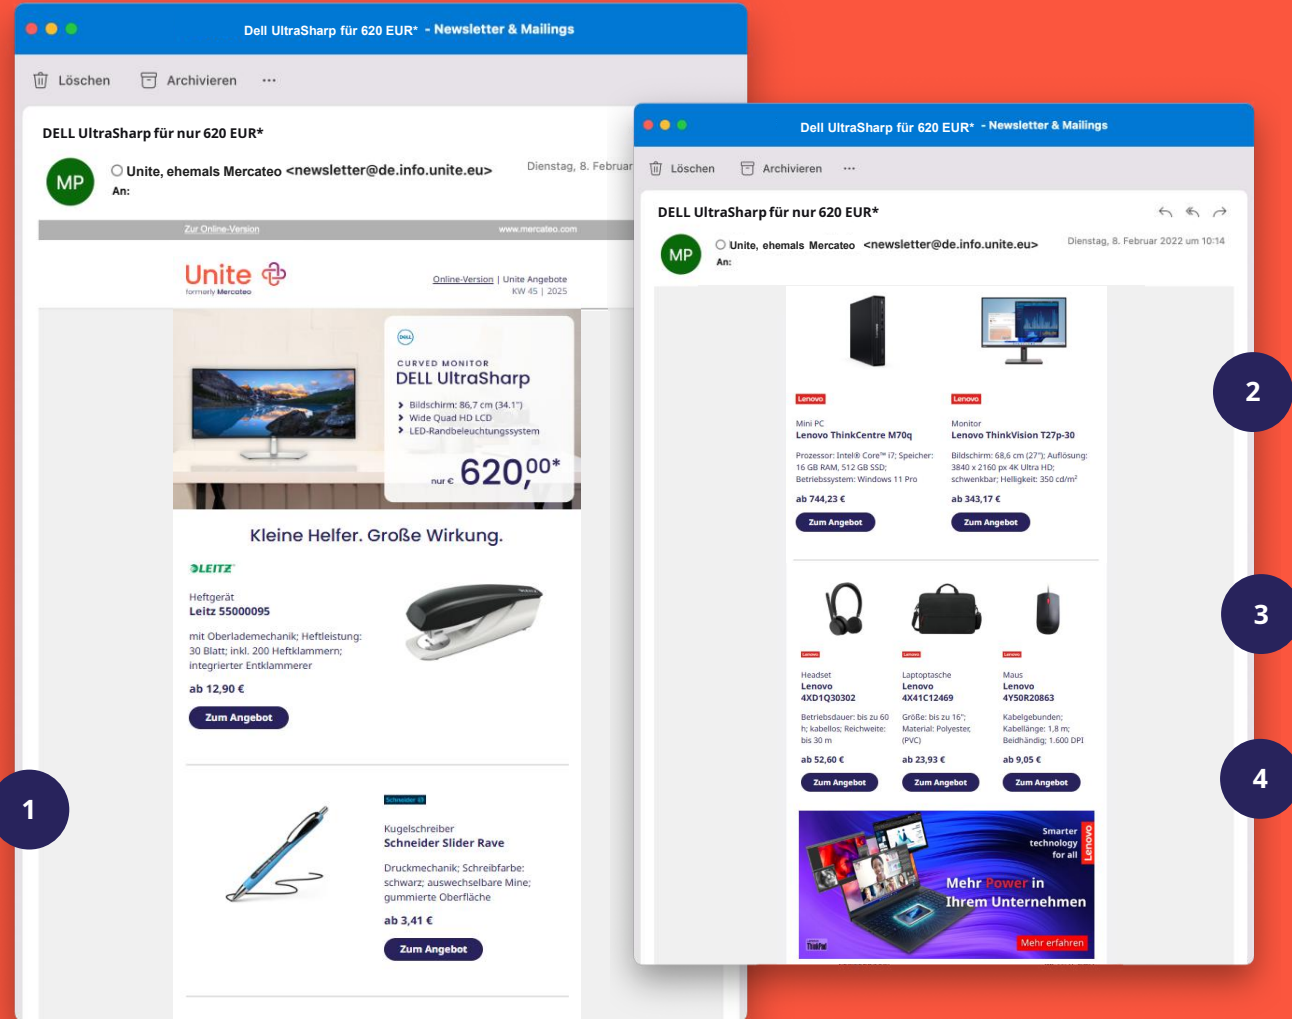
Dell UltraSharp für 620 EUR* - Newsletter & Mailings

Löschen Archivieren ···

DELL UltraSharp für nur 620 EUR*

MP Unite, ehemals Mercateo <newsletter@de.info.unite.eu> Dienstag, 8. Februar
An:

Zur Online-Version www.mercateo.com

Unite formerly Mercateo

Online-Version | Unite Angebote
KW 45 | 2025

DELL
CURVED MONITOR
DELL UltraSharp
Bildschirm: 86,7 cm (34.1")
Wide Quad HD LCD
LED-Randbeleuchtungssystem
nur € 620,00*

Kleine Helfer. Große Wirkung.

LEITZ
Heftgerät
Leitz 55000095
mit Oberlademechanik; Heftleistung: 30 Blatt; inkl. 200 Heftklammern; integrierter Entklammerer
ab 12,90 €
Zum Angebot

Schneider
Kugelschreiber
Schneider Slider Rave
Druckmechanik; Schreibfarbe: schwarz; auswechselbare Mine; gummierte Oberfläche
ab 3,41 €
Zum Angebot

1

Dell UltraSharp für 620 EUR* - Newsletter & Mailings

Löschen Archivieren ···

DELL UltraSharp für nur 620 EUR*

MP Unite, ehemals Mercateo <newsletter@de.info.unite.eu> Dienstag, 8. Februar 2022 um 10:14
An:

Lenovo
Mini PC
Lenovo ThinkCentre M70q
Prozessor: Intel® Core™ i7; Speicher: 16 GB RAM, 512 GB SSD; Betriebssystem: Windows 11 Pro
ab 744,23 €
Zum Angebot

Lenovo
Monitor
Lenovo ThinkVision T27p-30
Bildschirm: 68,6 cm (27"); Auflösung: 3840 x 2160 px 4K Ultra HD; schwenkbar; Helligkeit: 350 cd/m²
ab 343,17 €
Zum Angebot

2

Lenovo
Headset
Lenovo
4XD1Q30302
Betriebsdauer: bis zu 60 h; kabellos; Reichweite: bis 30 m
ab 52,60 €
Zum Angebot

Lenovo
Laptoptasche
Lenovo
4X41C12469
Größe: bis zu 16"; Material: Polyester, (PVC)
ab 23,93 €
Zum Angebot

Lenovo
Maus
Lenovo
4Y50R20863
Kabelgebunden; Kabellänge: 1,8 m; Beidhändig; 1.600 DPI
ab 9,05 €
Zum Angebot

3

4

Smarter technology for all
Lenovo
Mehr Power in Ihrem Unternehmen
Mehr erfahren
ThinkPad